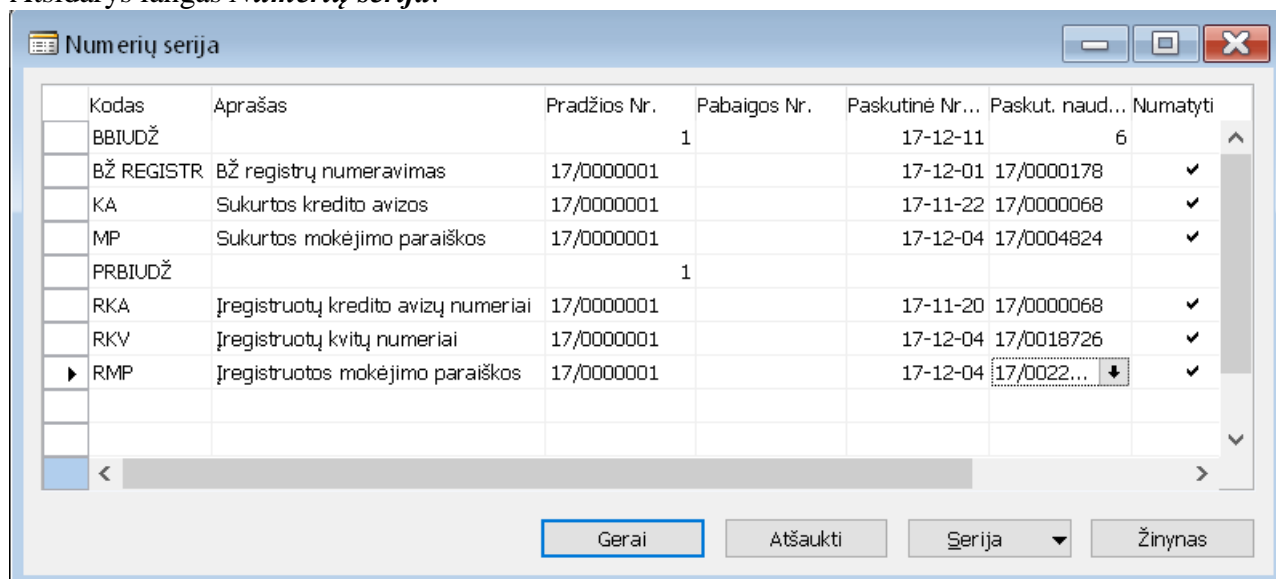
Atsidarys langas Numerių serija.

Numerių serija

| Kodas | Aprašas | Pradžios Nr. | Pabaigos Nr. | Paskutinė Nr... | Paskut. naud... | Numatyti |
|---|---|---|---|---|---|---|
| BBIUDŽ | | 1 | | 17-12-11 | 6 | |
| BŽ REGISTR | BŽ registrų numeravimas | 17/0000001 | | 17-12-01 | 17/0000178 | ✔ |
| KA | Sukurtos kredito avizos | 17/0000001 | | 17-11-22 | 17/0000068 | ✔ |
| MP | Sukurtos mokėjimo paraiškos | 17/0000001 | | 17-12-04 | 17/0004824 | ✔ |
| PRBIUDŽ | | 1 | | | | |
| RKA | Įregistruotų kredito avizų numeriai | 17/0000001 | | 17-11-20 | 17/0000068 | ✔ |
| RKV | Įregistruotų kvitų numeriai | 17/0000001 | | 17-12-04 | 17/0018726 | ✔ |
| RMP | Įregistruotos mokėjimo paraiškos | 17/0000001 | | 17-12-04 | 17/0022... | ✔ |

Gerai Atšaukti Serija Žinynas